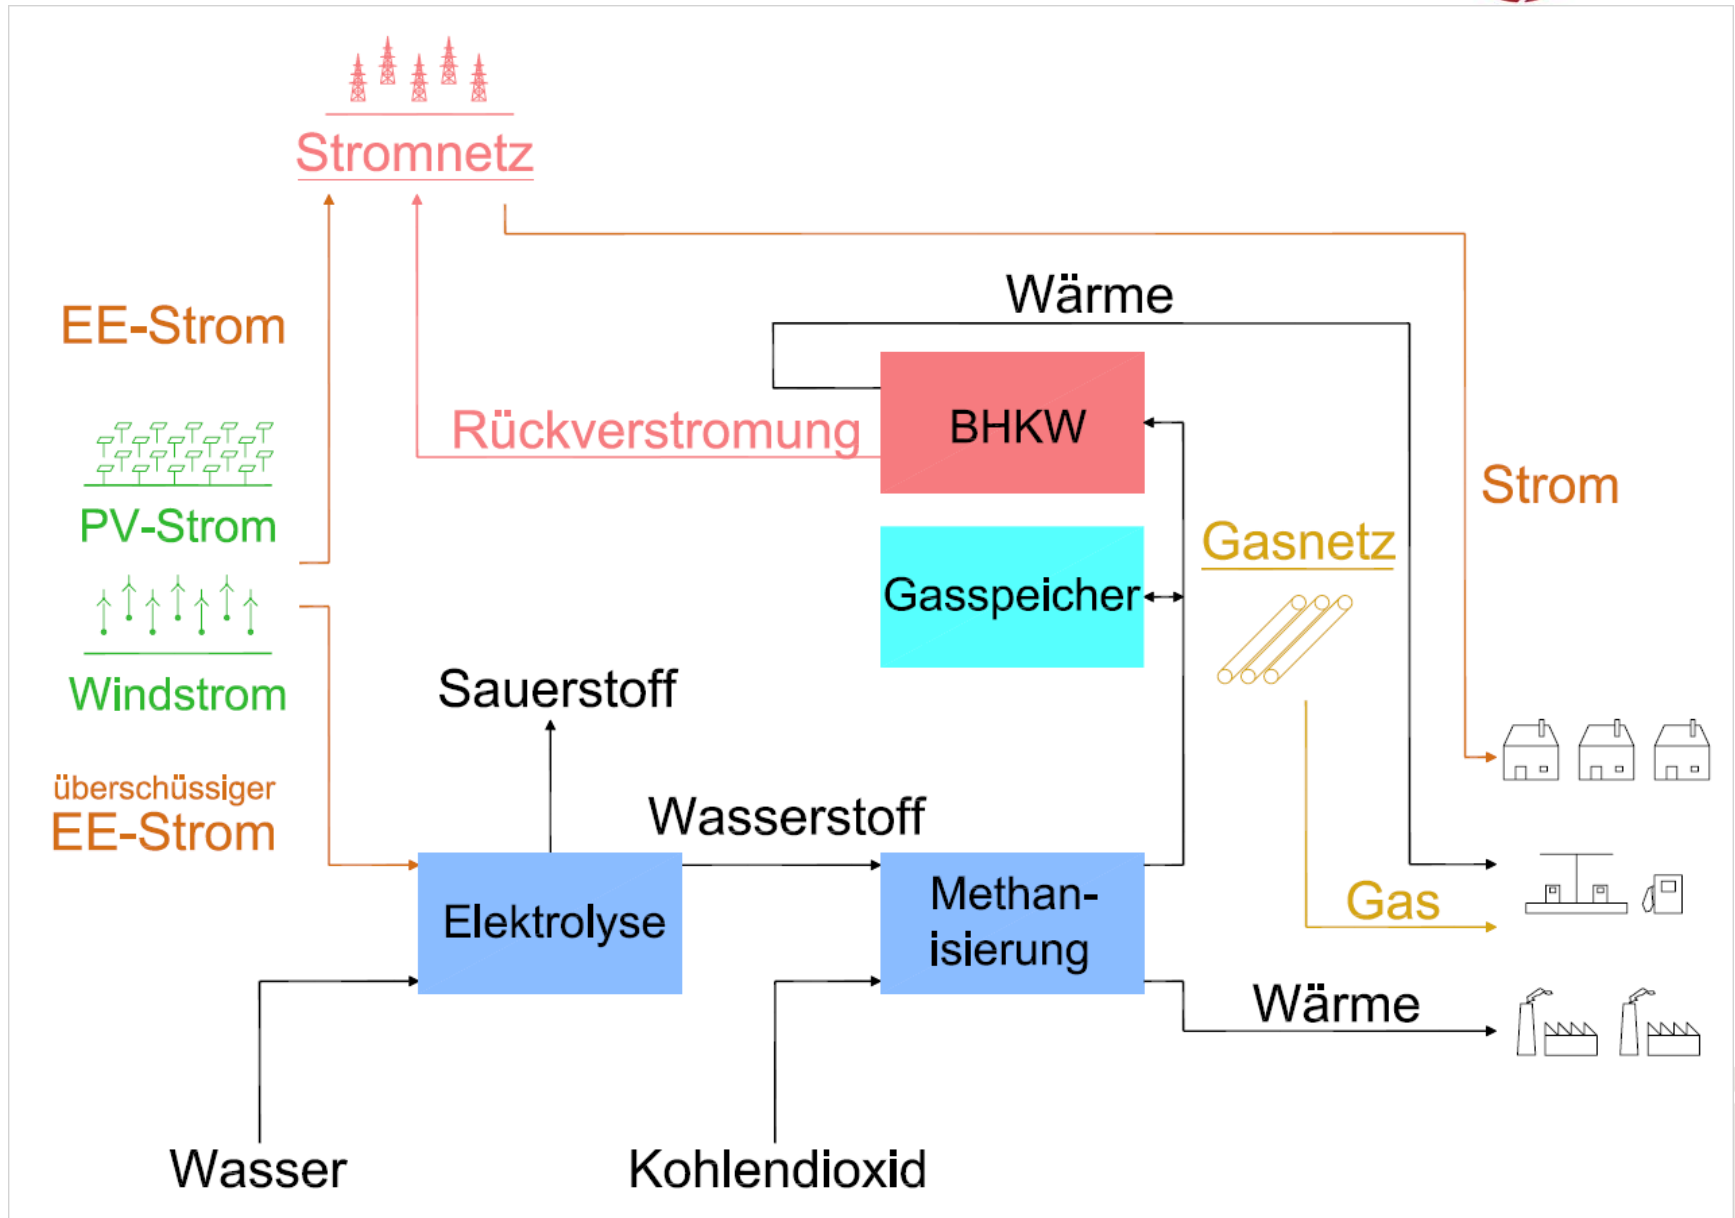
Stromnetz

EE-Strom

PV-Strom

Windstrom

überschüssiger
EE-Strom

Wärme

Rückverstromung

BHKW

Strom

Gasnetz

Gasspeicher

Sauerstoff

Wasserstoff

Elektrolyse

Methan-
isierung

Gas

Wärme

Wasser

Kohlendioxid